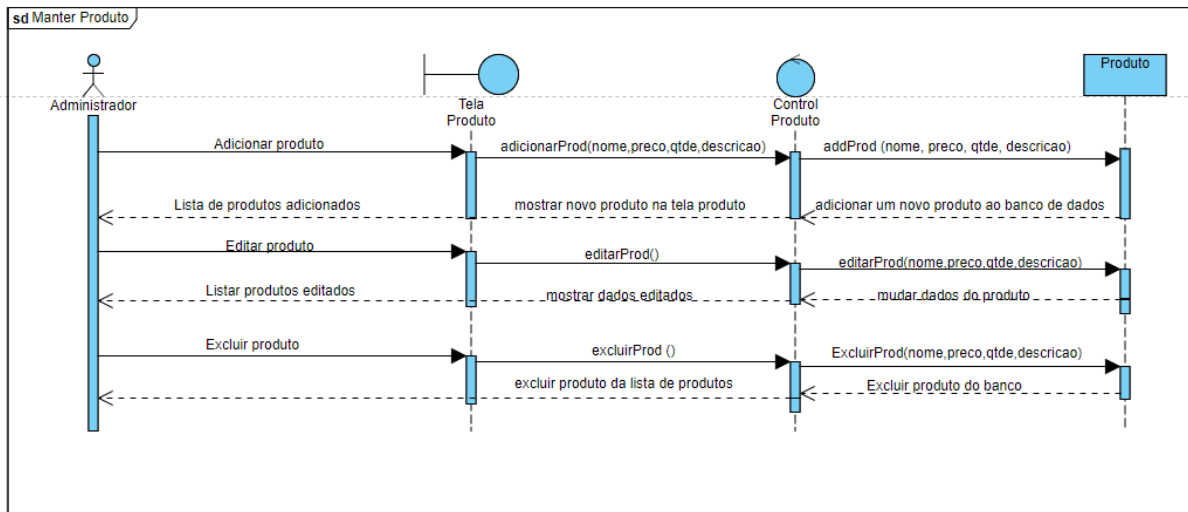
sd Manter Produto

Administrador

Tela Produto

Control Produto

Produto

Adicionar produto

adicionarProd(nome,preco,qtde,descricao)

addProd (nome, preco, qtde, descricao)

Lista de produtos adicionados

mostrar novo produto na tela produto

adicionar um novo produto ao banco de dados

Editar produto

editarProd()

editarProd(nome,preco,qtde,descricao)

Listar produtos editados

mostrar dados editados

mudar dados do produto

Excluir produto

excluirProd ()

ExcluirProd(nome,preco,qtde,descricao)

excluir produto da lista de produtos

Excluir produto do banco